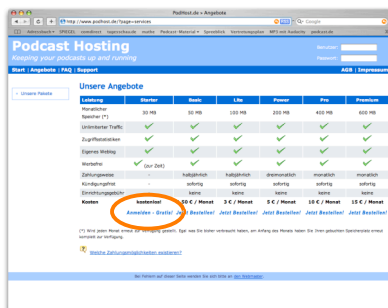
PodHost.de » Angebote

http://www.podhost.de/?page=services

Google

Podcast Hosting
Keeping your podcasts up and running

Benutzer
Passwort

Start | Angebote | FAQ | Support

AGB | Impressum

» Unsere Pakete

Unsere Angebote

| Leistung | Starter | Basic | Lite | Power | Pro | Premium |
|---|---|---|---|---|---|---|
| Monatlicher Speicher (*) | 30 MB | 50 MB | 100 MB | 200 MB | 400 MB | 600 MB |
| Unlimitierter Traffic | ✓ | ✓ | ✓ | ✓ | ✓ | ✓ |
| Zugriffsstatistiken | ✓ | ✓ | ✓ | ✓ | ✓ | ✓ |
| Eigenes Weblog | ✓ | ✓ | ✓ | ✓ | ✓ | ✓ |
| Werbefrei | ✓ (zur Zeit) | ✓ | ✓ | ✓ | ✓ | ✓ |
| Zahlungsweise | - | halbjährlich | halbjährlich | dreimonatlich | monatlich | monatlich |
| Kündigungsfrist | - | sofortig | sofortig | sofortig | sofortig | sofortig |
| Einrichtungsgebühr | - | keine | keine | keine | keine | keine |
| Kosten | kostenlos! | 50 £ / Monat | 3 € / Monat | 5 € / Monat | 10 € / Monat | 15 € / Monat |
| | Anmelden - Gratis! | Jetzt Bestellen! | Jetzt Bestellen! | Jetzt Bestellen! | Jetzt Bestellen! | Jetzt Bestellen! |

(*) Wird jeden Monat erneut zur Verfügung gestellt. Egal was Sie bisher verbraucht haben, am Anfang des Monats haben Sie Ihren gebuchten Speicherplatz erneut komplett zur Verfügung.

Welche Zahlungsmöglichkeiten existieren?

Bei Fehlern auf dieser Seite wenden Sie sich bitte an den Webmaster.